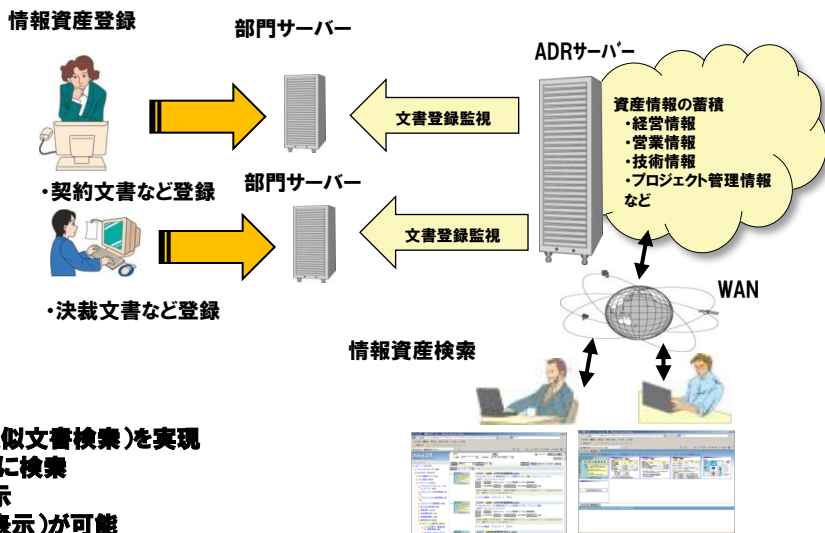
情報資産登録

部門サーバー

ADRサーバー

文書登録監視

資産情報の蓄積
・経営情報
・営業情報
・技術情報
・プロジェクト管理情報
など

・契約文書など登録

部門サーバー

文書登録監視

WAN

・決裁文書など登録

情報資産検索

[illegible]似文書検索)を実現
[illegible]に検索
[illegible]示
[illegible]表示)が可能